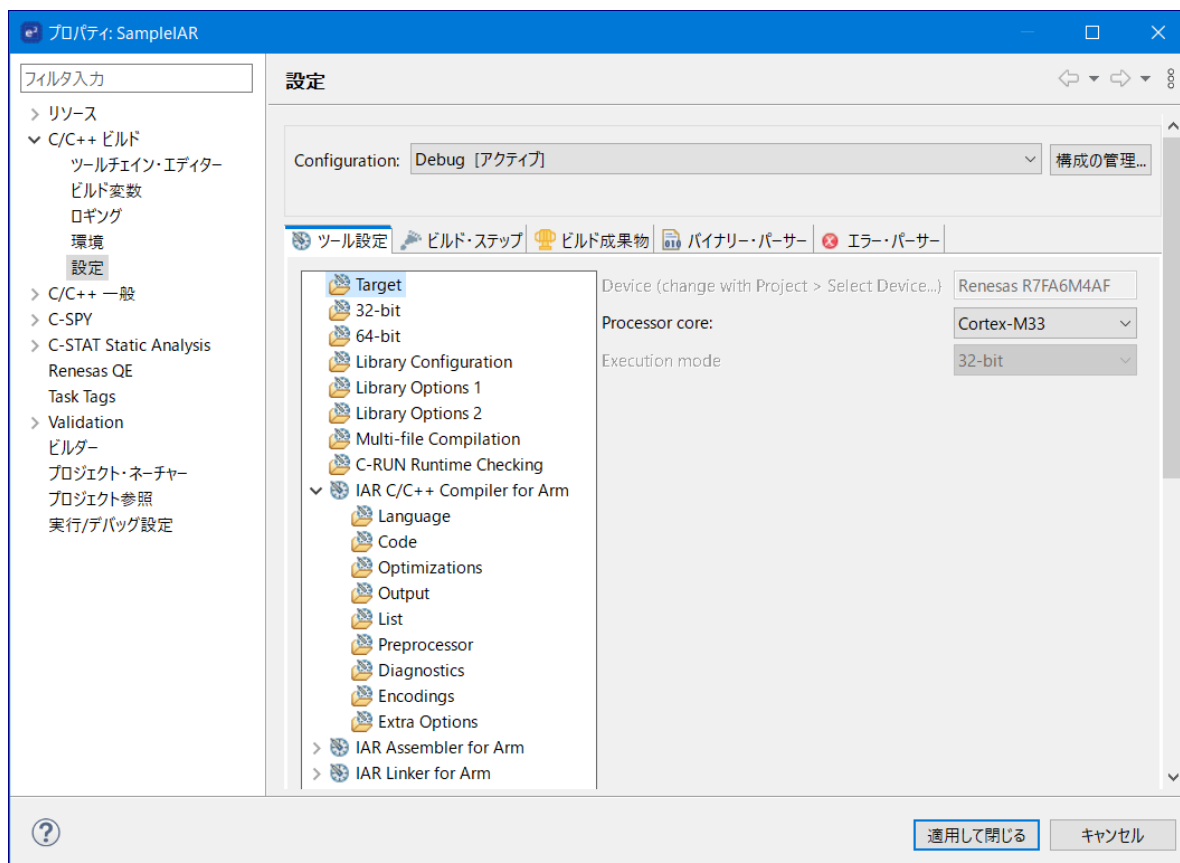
プロパティ: SampleIAR

フィルタ入力

リソース
C/C++ ビルド
ツールチェイン・エディター
ビルド変数
ロギング
環境
設定
C/C++ 一般
C-SPY
C-STAT Static Analysis
Renesas QE
Task Tags
Validation
ビルダー
プロジェクト・ネーチャー
プロジェクト参照
実行/デバッグ設定

設定

Configuration: Debug [アクティブ]
構成の管理...

ツール設定 | ビルド・ステップ | ビルド成果物 | バイナリー・パーサー | エラー・パーサー

Target
32-bit
64-bit
Library Configuration
Library Options 1
Library Options 2
Multi-file Compilation
C-RUN Runtime Checking
IAR C/C++ Compiler for Arm
Language
Code
Optimizations
Output
List
Preprocessor
Diagnostics
Encodings
Extra Options
IAR Assembler for Arm
IAR Linker for Arm

Device (change with Project > Select Device...) Renesas R7FA6M4AF
Processor core: Cortex-M33
Execution mode 32-bit

適用して閉じる
キャンセル